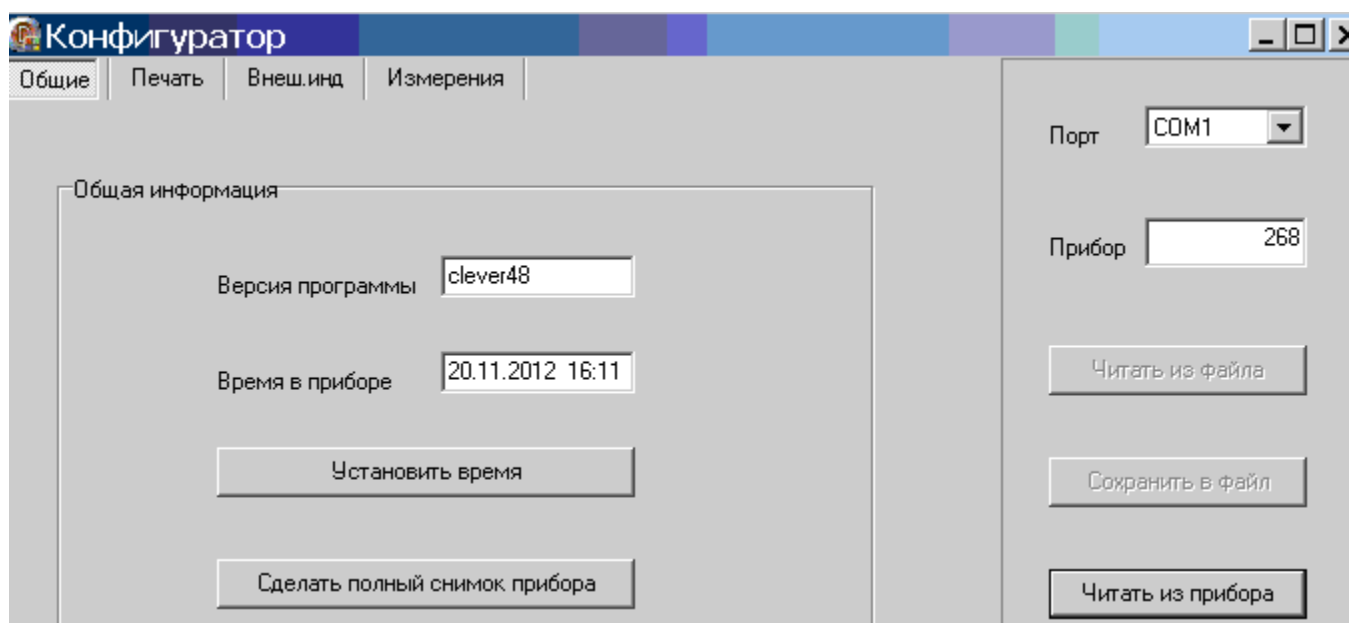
Конфигуратор

Общие | Печать | Внеш.инд | Измерения

Общая информация

Версия программы clever48

Время в приборе 20.11.2012 16:11

Установить время

Сделать полный снимок прибора

Порт COM1

Прибор 268

Читать из файла

Сохранить в файл

Читать из прибора